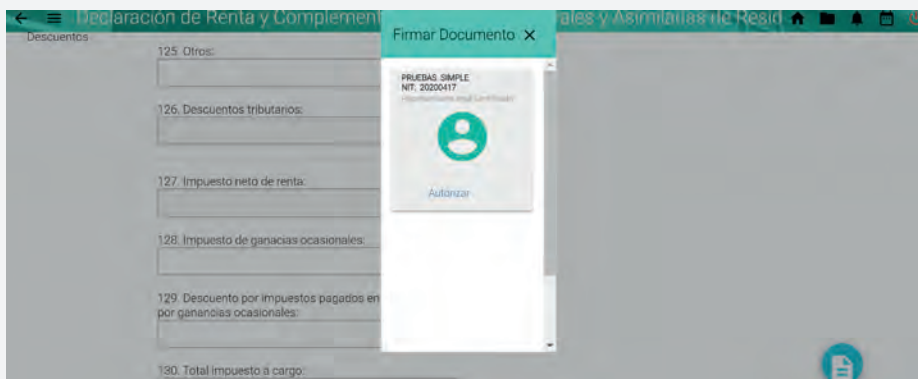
Declaración de Renta y Complement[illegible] ales y Asimiladas de Resid

Descuentos

125. Otros:

126. Descuentos tributarios:

127. Impuesto neto de renta:

128. Impuesto de ganancias ocasionales:

129. Descuento por impuestos pagados en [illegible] por ganancias ocasionales:

130. Total impuesto a cargo:

Firmar Documento ×

PRUEBAS SIMPLE
NIT: 20200417
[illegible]

Autorizar